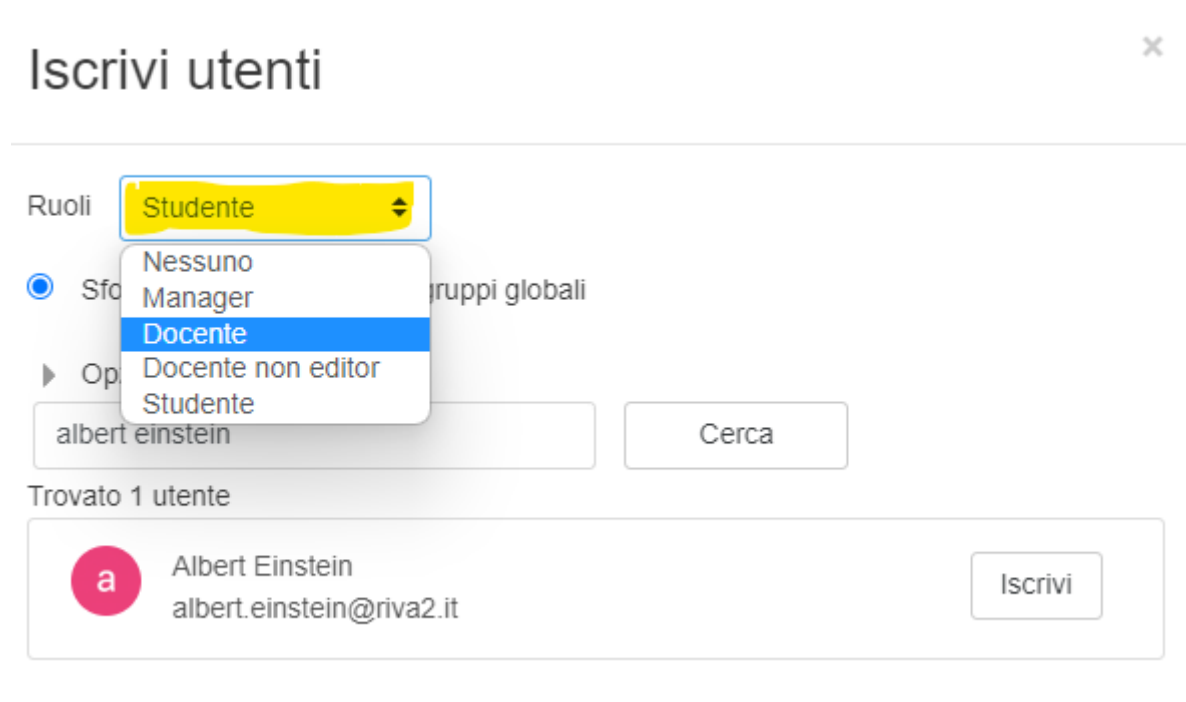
Iscrivi utenti

×

Ruoli Studente

Nessuno
Manager
Docente
Docente non editor
Studente

Sfo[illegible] gruppi globali

Op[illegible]

albert einstein

Cerca

Trovato 1 utente

a

Albert Einstein
albert.einstein@riva2.it

Iscrivi